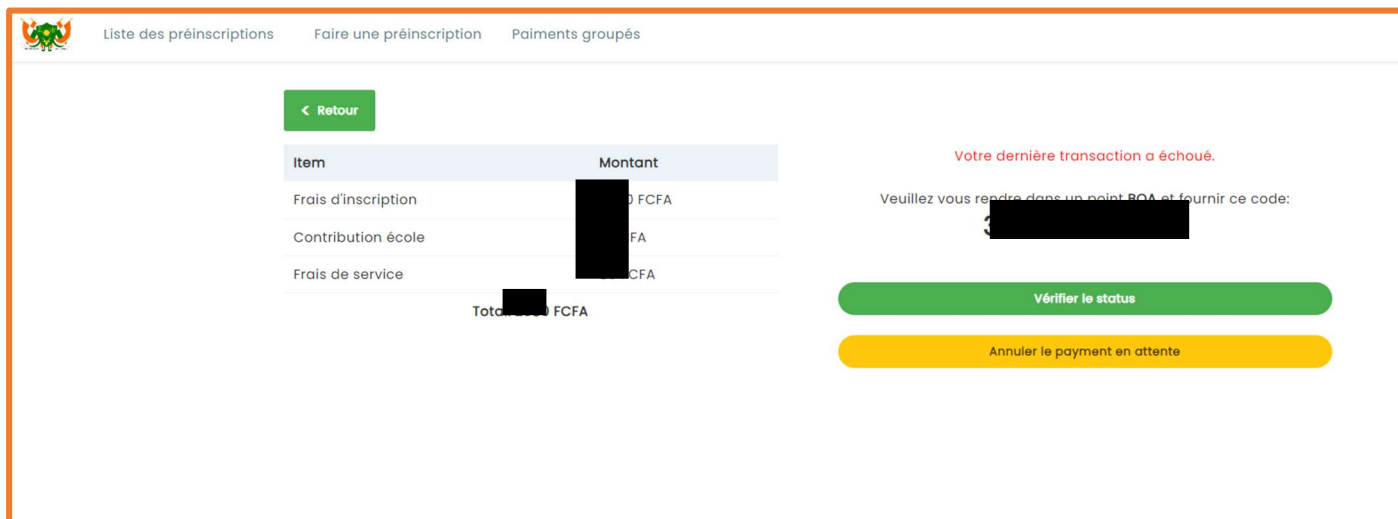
Liste des préinscriptions Faire une préinscription Paiments groupés

< Retour

| Item | Montant |
|---|---|
| Frais d'inscription | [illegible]0 FCFA |
| Contribution école | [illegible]FA |
| Frais de service | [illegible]CFA |

Tota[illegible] FCFA

Votre dernière transaction a échoué.

Veuillez vous rendre dans un point BOA et fournir ce code:

3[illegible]

Vérifier le status

Annuler le payment en attente